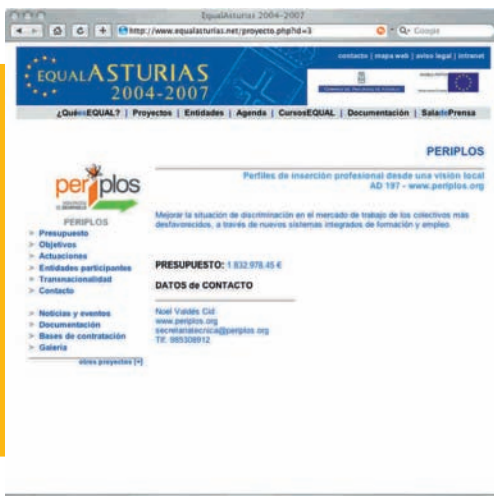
EqualAsturias 2004-2007

http://www.equalasturias.net/proyecto.php?id=3

Q- Google

contacto | mapa web | aviso legal | intranet

EQUALASTURIAS 2004-2007

¿QuéesEQUAL? | Proyectos | Entidades | Agenda | CursosEQUAL | Documentación | SaladePrensa

PERIPLOS

periplos

PERIPLOS

> Presupuesto
> Objetivos
> Actuaciones
> Entidades participantes
> Transnacionalidad
> Contacto

> Noticias y eventos
> Documentación
> Bases de contratación
> Galería

otros proyectos [+]

Perfiles de inserción profesional desde una visión local
AD 197 - www.periplos.org

Mejorar la situación de discriminación en el mercado de trabajo de los colectivos más desfavorecidos, a través de nuevos sistemas integrados de formación y empleo.

PRESUPUESTO: 1.832.978,45 €

DATOS de CONTACTO

Noel Valdés Cid
www.periplos.org
secretariatecnica@periplos.org
Tlf: 985308912